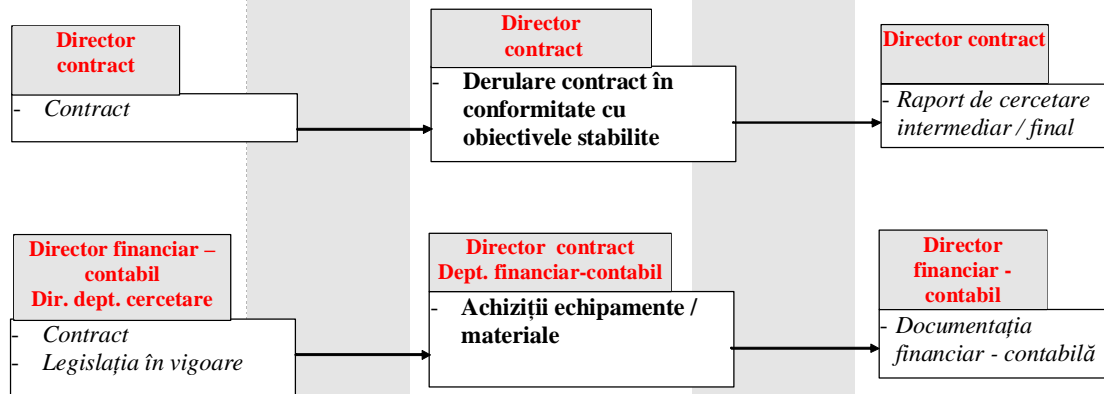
Director contract

- Contract

Director contract

- Derulare contract în conformitate cu obiectivele stabilite

Director contract

- Raport de cercetare intermediar / final

Director financiar – contabil
Dir. dept. cercetare

- Contract
- Legislația în vigoare

Director contract
Dept. financiar-contabil

- Achiziții echipamente / materiale

Director financiar - contabil

- Documentația financiar - contabilă